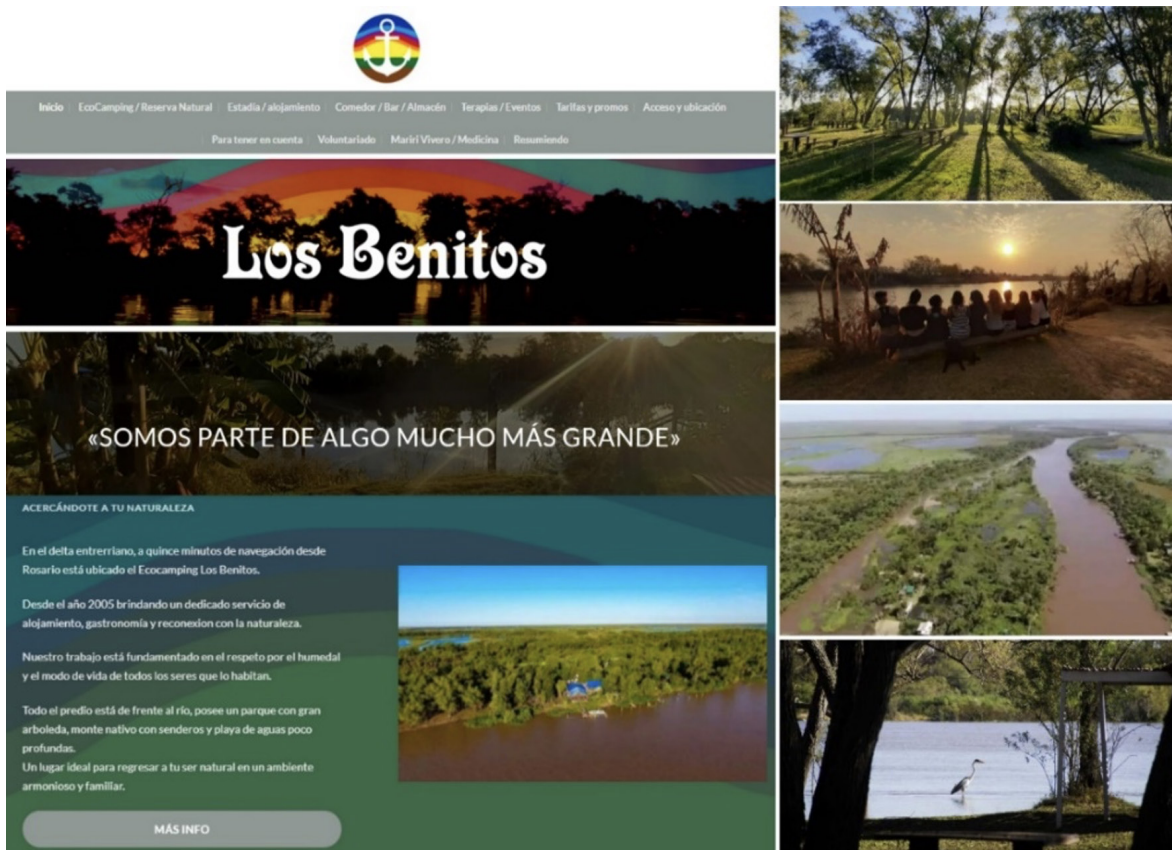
Inicio | EcoCamping / Reserva Natural | Estadía / alojamiento | Comedor / Bar / Almacén | Terapias / Eventos | Tarifas y promos | Acceso y ubicación | Para tener en cuenta | Voluntariado | Mariri Vivero / Medicina | Resumiendo

Los Benitos

«SOMOS PARTE DE ALGO MUCHO MÁS GRANDE»

ACERCÁNDOTE A TU NATURALEZA

En el delta entrerriano, a quince minutos de navegación desde Rosario está ubicado el Ecocamping Los Benitos.

Desde el año 2005 brindando un dedicado servicio de alojamiento, gastronomía y reconexion con la naturaleza.

Nuestro trabajo está fundamentado en el respeto por el humedal y el modo de vida de todos los seres que lo habitan.

Todo el predio está de frente al río, posee un parque con gran arboleda, monte nativo con senderos y playa de aguas poco profundas.
Un lugar ideal para regresar a tu ser natural en un ambiente armonioso y familiar.

MÁS INFO